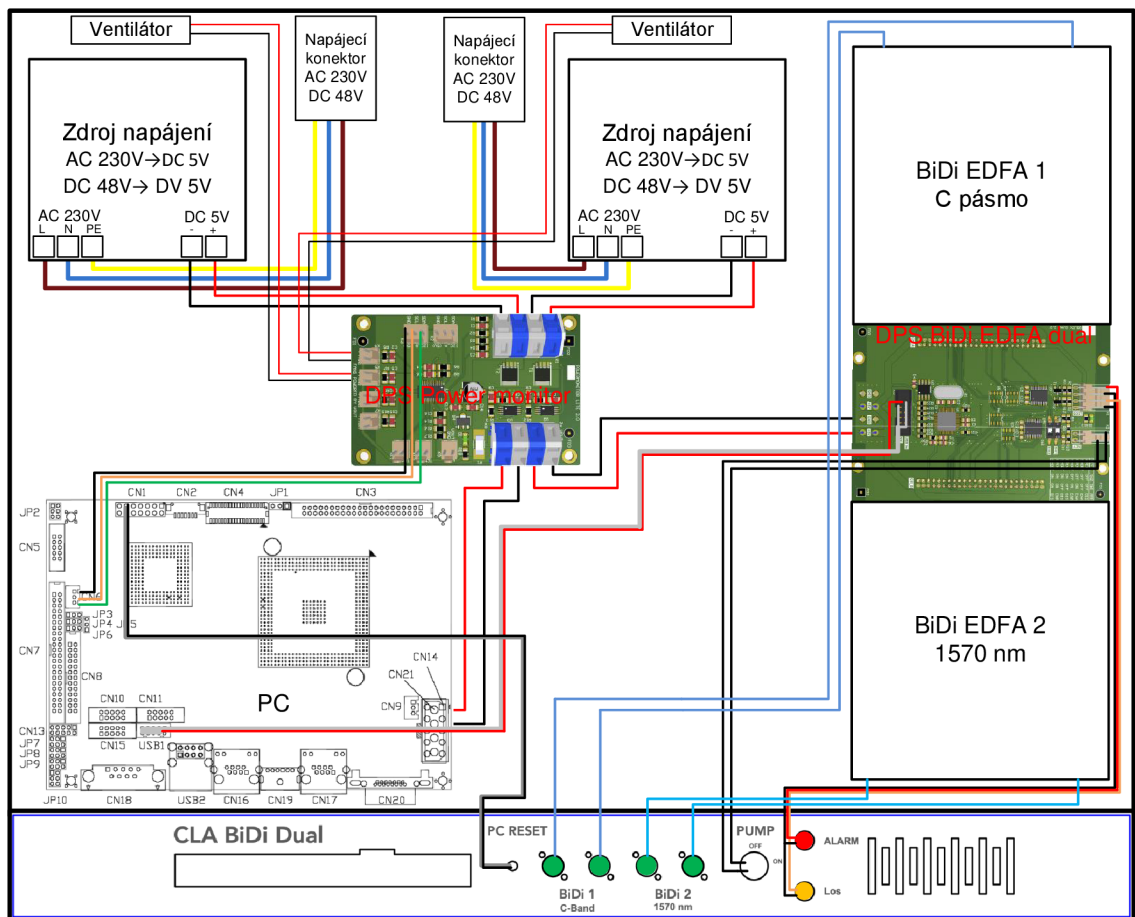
Ventilátor

Napájecí konektor AC 230V DC 48V

Napájecí konektor AC 230V DC 48V

Ventilátor

Zdroj napájení
AC 230V→DC 5V
DC 48V→ DV 5V

AC 230V
L N PE

DC 5V
- +

Zdroj napájení
AC 230V→DC 5V
DC 48V→ DV 5V

AC 230V
L N PE

DC 5V
- +

BiDi EDFA 1
C pásmo

DPS BiDi EDFA dual

DPS Power monitor

JP2
CN5
CN1 CN2 CN4 JP1 CN3
JP3
JP4
JP6
JP5
CN7
CN8
CN14
CN21
CN9
CN10 CN11
PC
CN15 USB1
CN13
JP7
JP8
JP9
JP10 CN18 USB2 CN16 CN19 CN17 CN20

BiDi EDFA 2
1570 nm

CLA BiDi Dual

PC RESET

BiDi 1
C-Band

BiDi 2
1570 nm

PUMP
OFF
ON

ALARM

Los